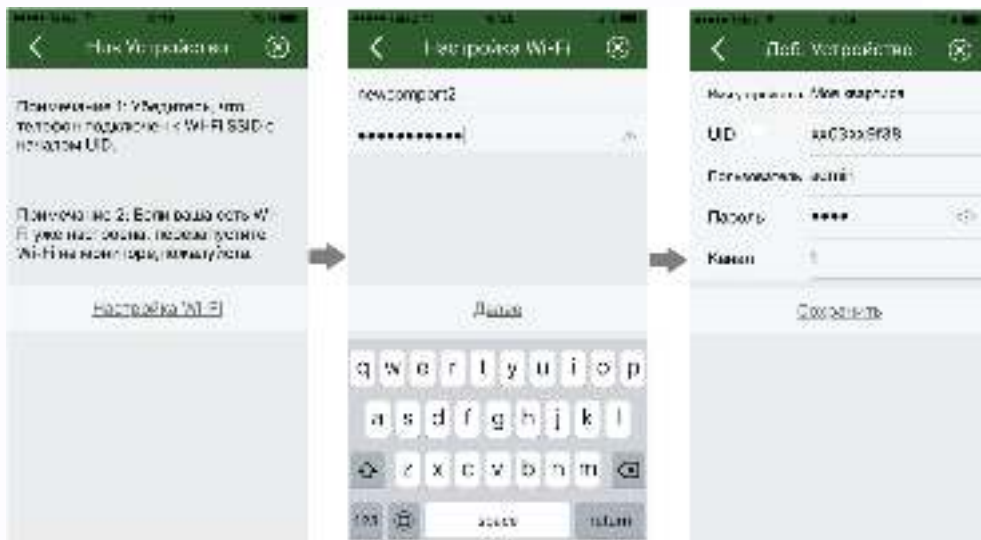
Нов Устройства

Примечание 1: Убедитесь, что телефон подключен к Wi-Fi SSID с началом UID.

Примечание 2: Если ваша сеть Wi-Fi уже настроена, перезагрузите Wi-Fi на мониторе, пожалуйста.

Настройка Wi-Fi

Настройка Wi-Fi

newcomport2

●●●●●●●●●●●

Далее

q w e r t y u i o p
a s d f g h j k l
z x c v b n m
123 space return

Доб. Устройство

Имя устройства Моя квартира

UID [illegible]

Пользователь admin

Пароль ●●●●

Канал 1

Сохранить